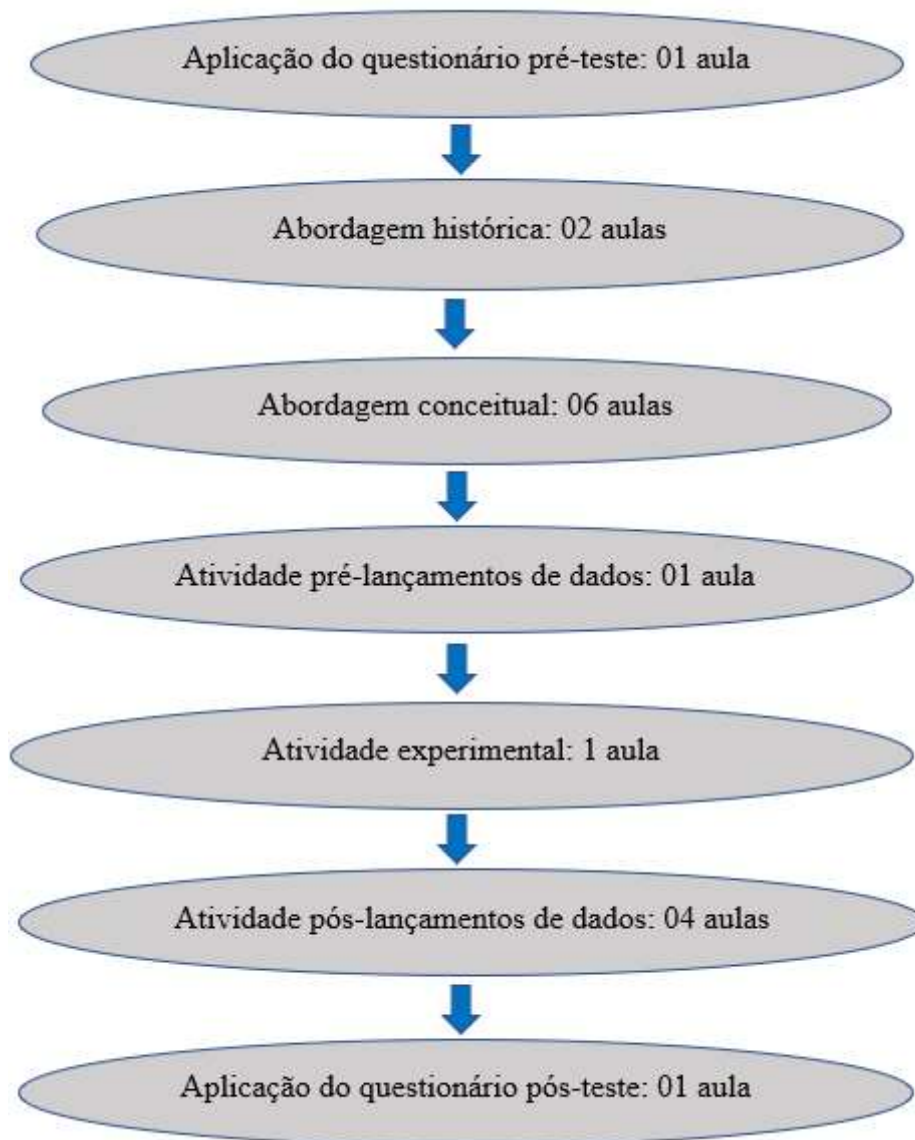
Aplicação do questionário pré-teste: 01 aula

Abordagem histórica: 02 aulas

Abordagem conceitual: 06 aulas

Atividade pré-lançamentos de dados: 01 aula

Atividade experimental: 1 aula

Atividade pós-lançamentos de dados: 04 aulas

Aplicação do questionário pós-teste: 01 aula